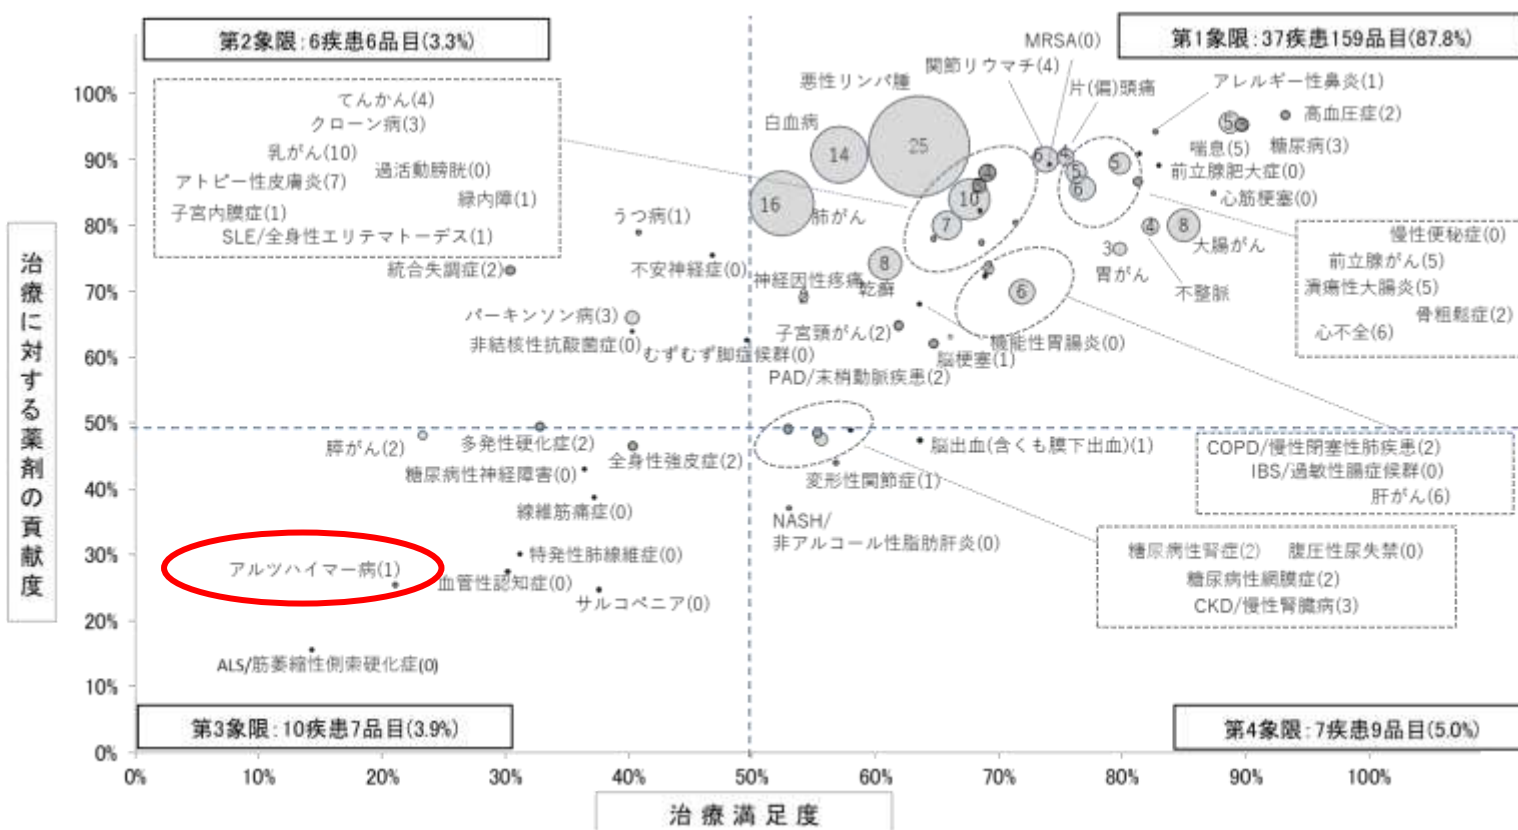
第2象限：6疾患6品目(3.3%)

第1象限：37疾患159品目(87.8%)

第3象限：10疾患7品目(3.9%)

第4象限：7疾患9品目(5.0%)

てんかん(4)
クローン病(3)
乳がん(10)
過活動膀胱(0)
アトピー性皮膚炎(7)
緑内障(1)
子宮内膜症(1)
SLE/全身性エリテマトーデス(1)

統合失調症(2)
うつ病(1)
不安神経症(0)
パーキンソン病(3)
非結核性抗酸菌症(0)
むずむず脚症候群(0)

悪性リンパ腫
関節リウマチ(4)
MRSA(0)
片(偏)頭痛
アレルギー性鼻炎(1)
高血圧症(2)
白血病
14
25
喘息(5)
糖尿病(3)
前立腺肥大症(0)
心筋梗塞(0)
16
肺がん
10
7
5
6
5
4
8
3
大腸がん
胃がん
不整脈
8
神経因性疼痛
乾癬
6
子宮頸がん(2)
機能性胃腸炎(0)
脳梗塞(1)
PAD/末梢動脈疾患(2)

慢性便秘症(0)
前立腺がん(5)
潰瘍性大腸炎(5)
骨粗鬆症(2)
心不全(6)

膵がん(2)
多発性硬化症(2)
全身性強皮症(2)
糖尿病性神経障害(0)
線維筋痛症(0)
特発性肺線維症(0)
アルツハイマー病(1)
血管性認知症(0)
サルコペニア(0)
ALS/筋萎縮性側索硬化症(0)

脳出血(含くも膜下出血)(1)
変形性関節症(1)
NASH/
非アルコール性脂肪肝炎(0)

COPD/慢性閉塞性肺疾患(2)
IBS/過敏性腸症候群(0)
肝がん(6)

糖尿病性腎症(2)
腹圧性尿失禁(0)
糖尿病性網膜症(2)
CKD/慢性腎臓病(3)

治療に対する薬剤の貢献度

100%
90%
80%
70%
60%
50%
40%
30%
20%
10%
0%

0%
10%
20%
30%
40%
50%
60%
70%
80%
90%
100%

治療満足度